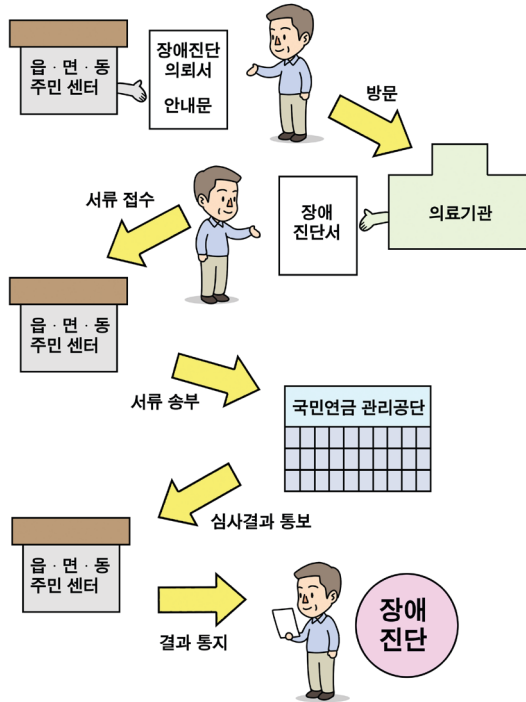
읍 · 면 · 동
주민 센터

장애진단
의뢰서

안내문

방문

서류 접수

장애
진단서

의료기관

읍 · 면 · 동
주민 센터

서류 송부

국민연금 관리공단

심사결과 통보

읍 · 면 · 동
주민 센터

결과 통지

장애
진단